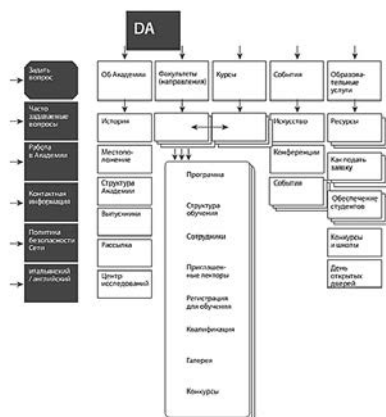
DA

Задать вопрос

Часто задаваемые вопросы

Работа в Академии

Контактная информация

Политика безопасности Сети

Итальянский / английский

Об Академии

Факультеты (направления)

Курсы

События

Образовательные услуги

История

Местоположение

Структура Академии

Выпускники

Рассылка

Центр исследований

Программа

Структура обучения

Сотрудники

Приглашенные лекторы

Регистрация для обучения

Квалификация

Галерея

Конкурсы

Искусство

Конференции

События

Ресурсы

Как подать заявку

Обеспечение студентов

Конкурсы и школы

День открытых дверей